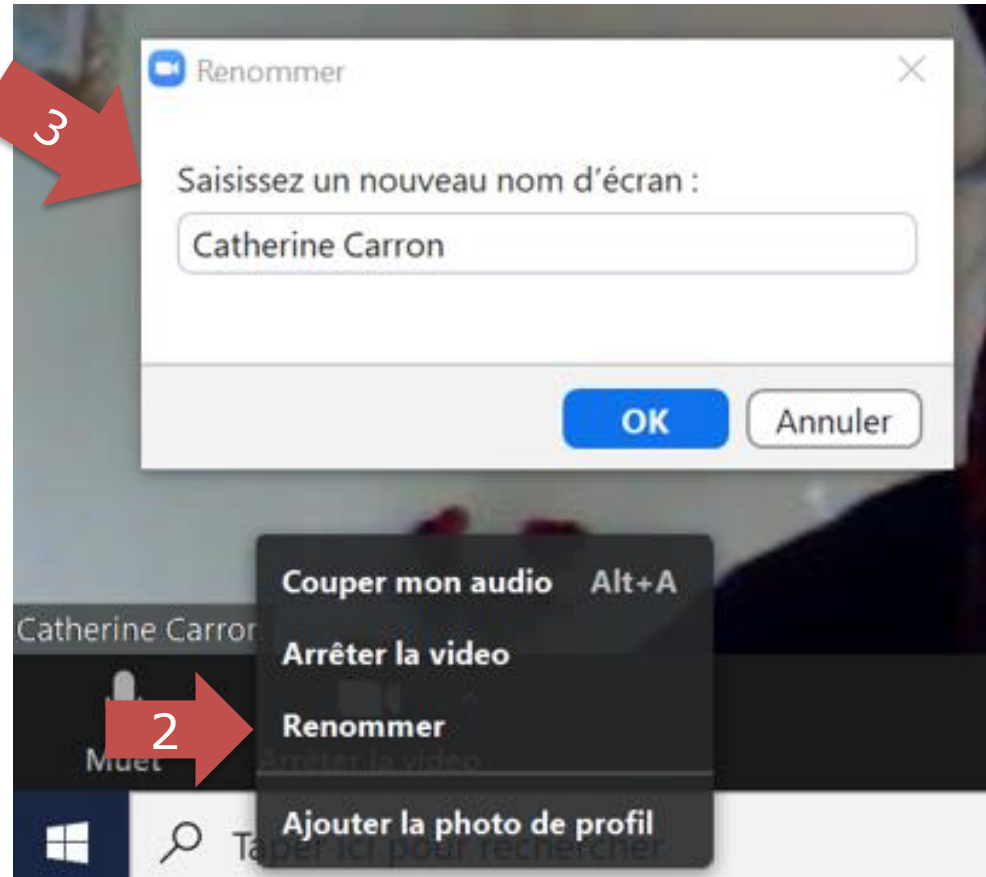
3

Renommer

Saisissez un nouveau nom d'écran :

Catherine Carron

OK

Annuler

Couper mon audio Alt+A

Catherine Carron

Arrêter la video

2

Renommer

Muet

Arrêter la video

Ajouter la photo de profil

Taper ici pour rechercher